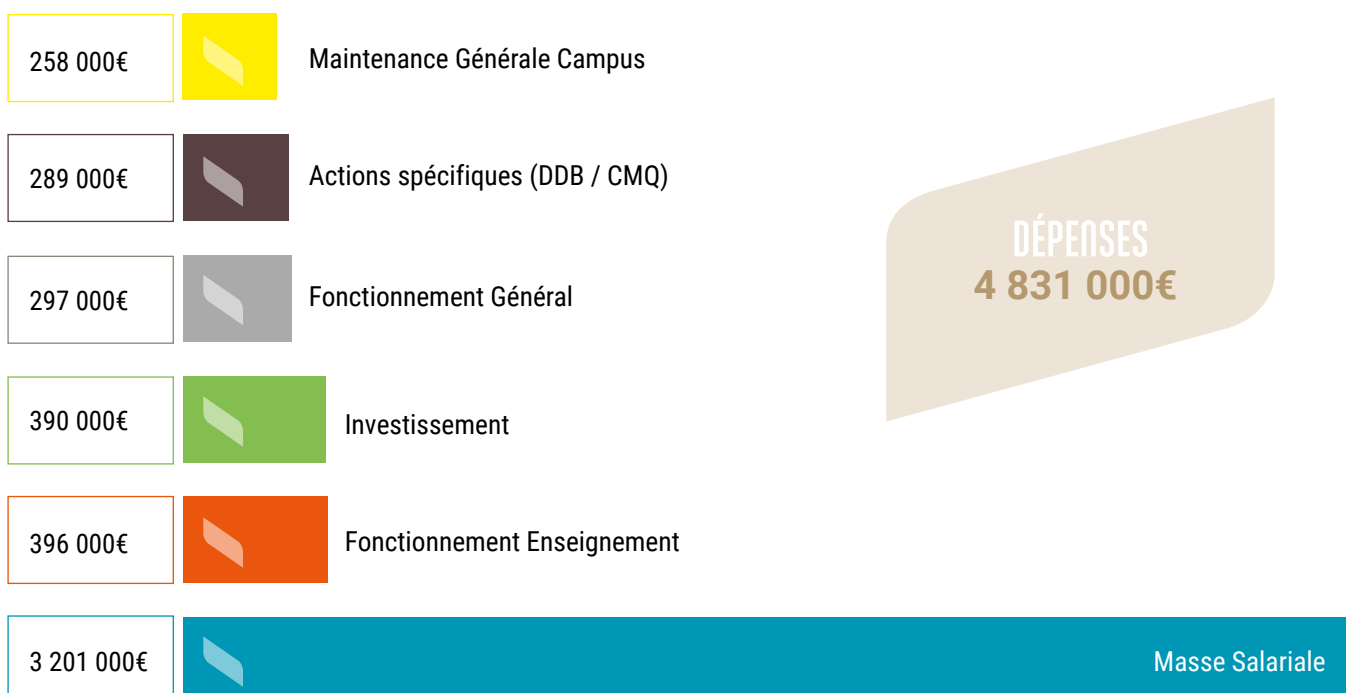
258 000€ Maintenance Générale Campus

289 000€ Actions spécifiques (DDB / CMQ)

297 000€ Fonctionnement Général

390 000€ Investissement

396 000€ Fonctionnement Enseignement

3 201 000€ Masse Salariale

DÉPENSES
4 831 000€